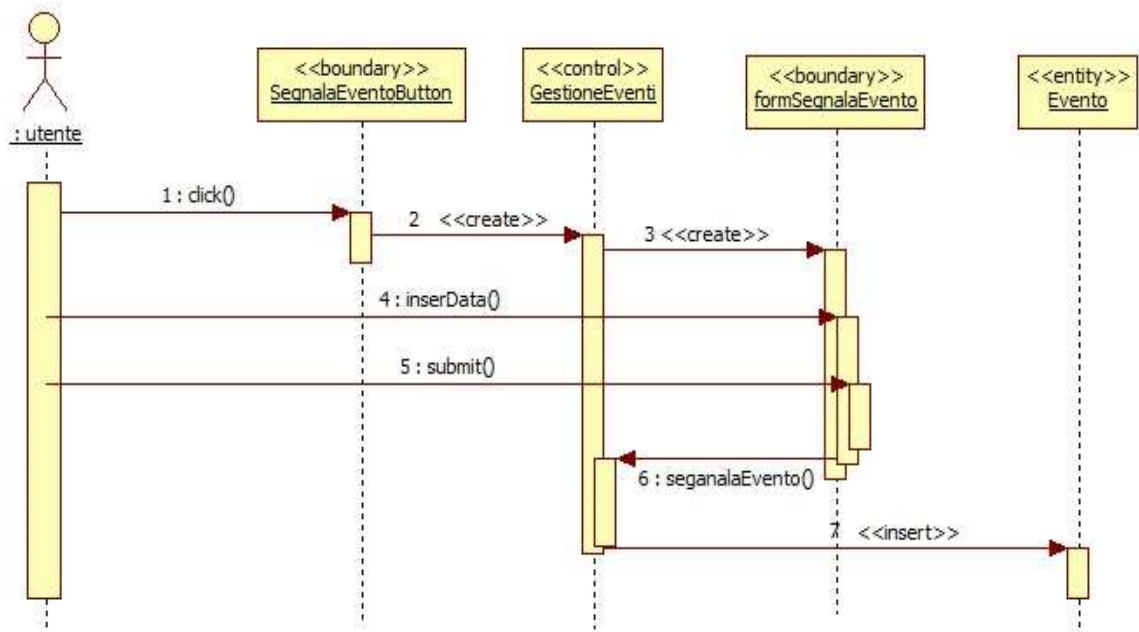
: utente

<<boundary>>
SegnalaEventoButton

<<control>>
GestioneEventi

<<boundary>>
formSegnalaEvento

<<entity>>
Evento

1 : click()

2 <<create>>

3 <<create>>

4 : inserData()

5 : submit()

6 : seganalaEvento()

7 <<insert>>